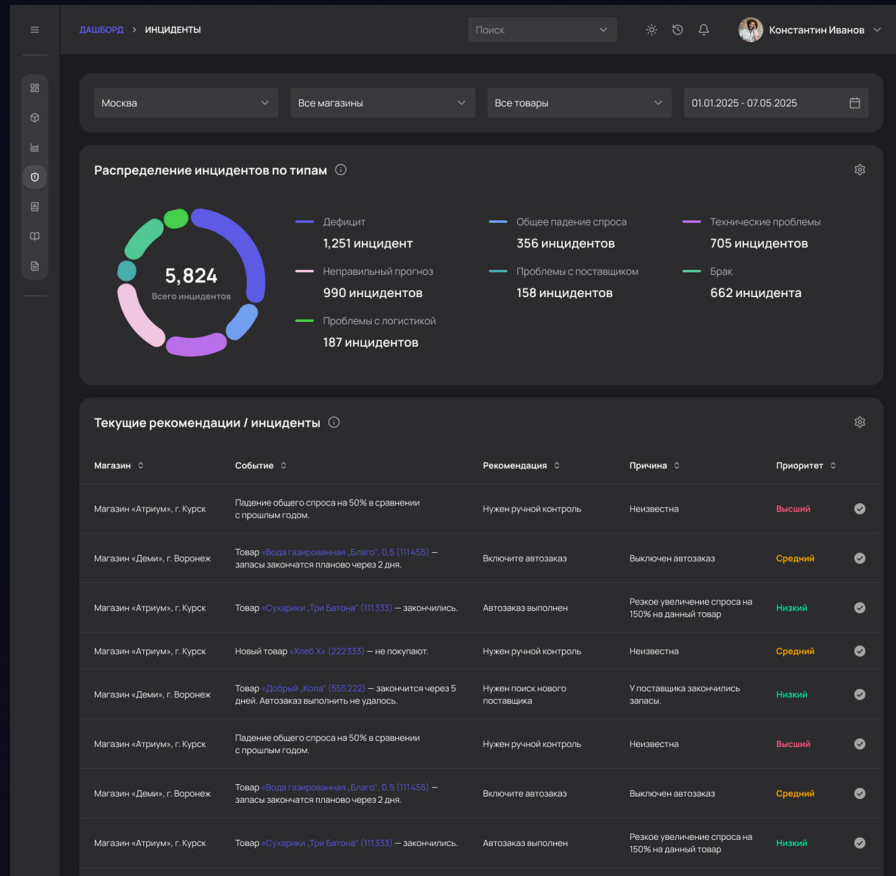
ДАШБОРД > ИНЦИДЕНТЫ

Поиск

Константин Иванов

Москва
Все магазины
Все товары
01.01.2025 - 07.05.2025

Распределение инцидентов по типам

5,824
Всего инцидентов

Дефицит
1,251 инцидент

Общее падение спроса
356 инцидентов

Технические проблемы
705 инцидентов

Неправильный прогноз
990 инцидентов

Проблемы с поставщиком
158 инцидентов

Брак
662 инцидента

Проблемы с логистикой
187 инцидентов

Текущие рекомендации / инциденты

| Магазин | Событие | Рекомендация | Причина | Приоритет |
|---|---|---|---|---|
| Магазин «Атриум», г. Курск | Падение общего спроса на 50% в сравнении с прошлым годом. | Нужен ручной контроль | Неизвестна | Высший |
| Магазин «Деми», г. Воронеж | Товар «Вода газированная „Благо", 0.5 (111455) — запасы закончатся планово через 2 дня. | Включите автозаказ | Выключен автозаказ | Средний |
| Магазин «Атриум», г. Курск | Товар «Сухарики „Три Батона" (111333) — закончились. | Автозаказ выполнен | Резкое увеличение спроса на 150% на данный товар | Низкий |
| Магазин «Атриум», г. Курск | Новый товар «Хлеб Х» (222333) — не покупают. | Нужен ручной контроль | Неизвестна | Средний |
| Магазин «Деми», г. Воронеж | Товар «Добрый „Кола" (555222) — закончится через 5 дней. Автозаказ выполнить не удалось. | Нужен поиск нового поставщика | У поставщика закончились запасы. | Низкий |
| Магазин «Атриум», г. Курск | Падение общего спроса на 50% в сравнении с прошлым годом. | Нужен ручной контроль | Неизвестна | Высший |
| Магазин «Деми», г. Воронеж | Товар «Вода газированная „Благо", 0.5 (111455) — запасы закончатся планово через 2 дня. | Включите автозаказ | Выключен автозаказ | Средний |
| Магазин «Атриум», г. Курск | Товар «Сухарики „Три Батона" (111333) — закончились. | Автозаказ выполнен | Резкое увеличение спроса на 150% на данный товар | Низкий |